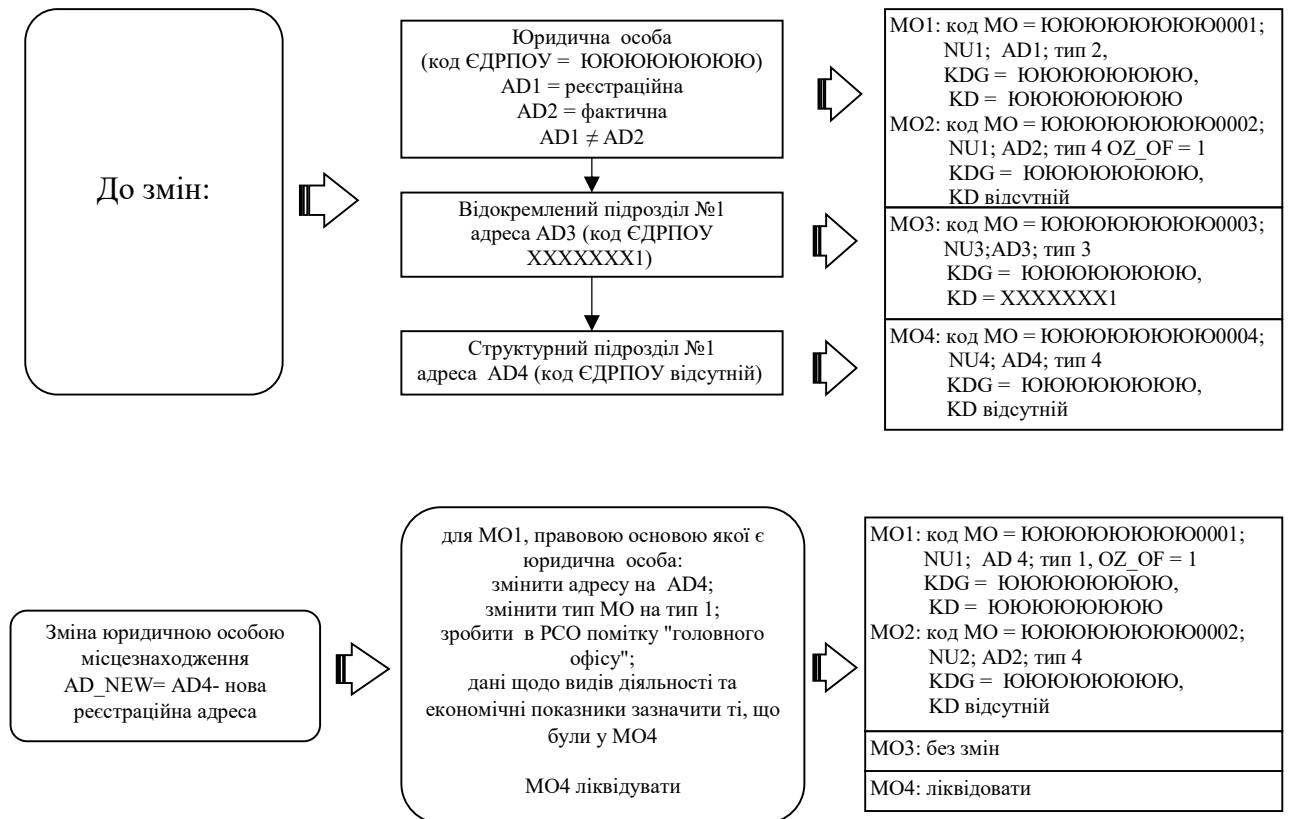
До змін:

Юридична особа (код ЄДРПОУ = ЮЮЮЮЮЮЮЮ) AD1 = реєстраційна AD2 = фактична AD1 $\neq$ AD2

Відокремлений підрозділ №1 адреса AD3 (код ЄДРПОУ XXXXXXX1)

Структурний підрозділ №1 адреса AD4 (код ЄДРПОУ відсутній)

МО1: код МО = ЮЮЮЮЮЮЮЮ0001; NU1; AD1; тип 2, KDG = ЮЮЮЮЮЮЮЮ, KD = ЮЮЮЮЮЮЮЮ
МО2: код МО = ЮЮЮЮЮЮЮЮ0002; NU1; AD2; тип 4 OZ_OF = 1 KDG = ЮЮЮЮЮЮЮЮ, KD відсутній

МО3: код МО = ЮЮЮЮЮЮЮЮ0003; NU3;AD3; тип 3 KDG = ЮЮЮЮЮЮЮЮ, KD = XXXXXXX1

МО4: код МО = ЮЮЮЮЮЮЮЮ0004; NU4; AD4; тип 4 KDG = ЮЮЮЮЮЮЮЮ, KD відсутній

Зміна юридичною особою місцезнаходження AD_NEW= AD4- нова реєстраційна адреса

для МО1, правовою основою якої є юридична особа: змінити адресу на AD4; змінити тип МО на тип 1; зробити в РСО помітку "головного офісу"; дані щодо видів діяльності та економічні показники зазначити ті, що були у МО4

МО4 ліквідувати

МО1: код МО = ЮЮЮЮЮЮЮЮ0001; NU1; AD 4; тип 1, OZ_OF = 1 KDG = ЮЮЮЮЮЮЮЮ, KD = ЮЮЮЮЮЮЮЮ
МО2: код МО = ЮЮЮЮЮЮЮЮ0002; NU2; AD2; тип 4 KDG = ЮЮЮЮЮЮЮЮ, KD відсутній

МО3: без змін

МО4: ліквідовати